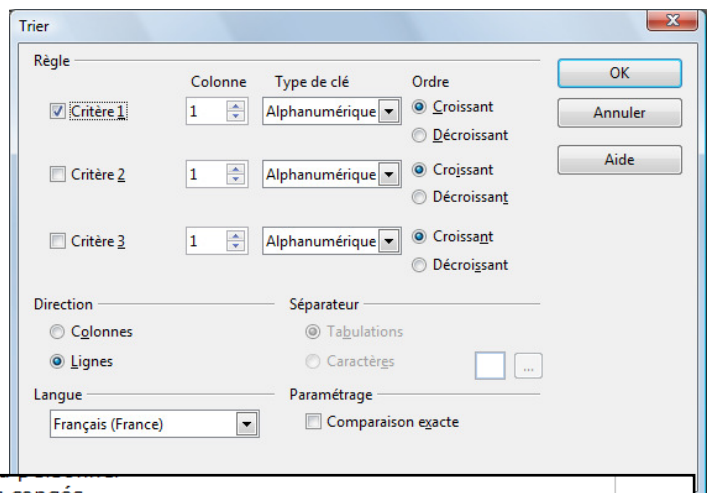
Trier

Règle

Colonne Type de clé Ordre

Critère 1 1 Alphanumérique Croissant

Décroissant

Critère 2 1 Alphanumérique Croissant

Décroissant

Critère 3 1 Alphanumérique Croissant

Décroissant

OK

Annuler

Aide

Direction

Colonnes

Lignes

Séparateur

Tabulations

Caractères

...

Langue

Français (France)

Paramétrage

Comparaison exacte

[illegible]